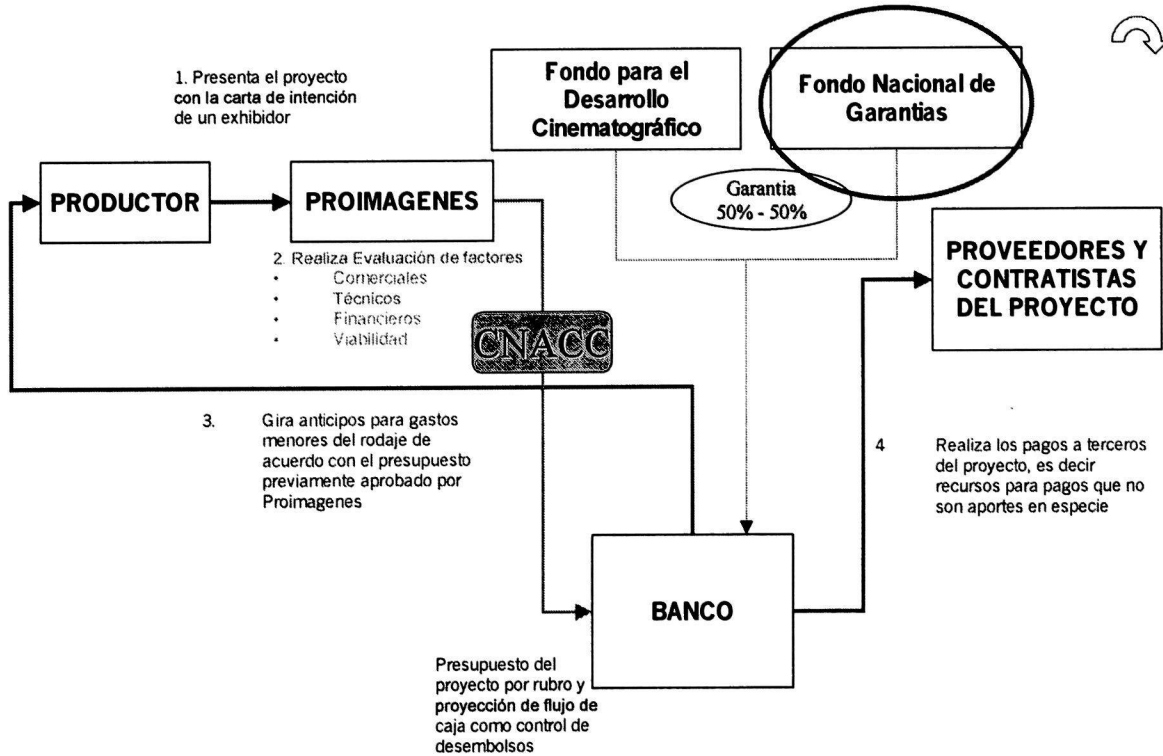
1. Presenta el proyecto con la carta de intención de un exhibidor

Fondo para el Desarrollo Cinematográfico

Fondo Nacional de Garantias

PRODUCTOR

PROIMAGENES

Garantia
50% - 50%

PROVEEDORES Y CONTRATISTAS DEL PROYECTO

2. Realiza Evaluación de factores
• Comerciales
• Técnicos
• Financieros
• Viabilidad

CNACC

3. Gira anticipos para gastos menores del rodaje de acuerdo con el presupuesto previamente aprobado por Proimagenes

4 Realiza los pagos a terceros del proyecto, es decir recursos para pagos que no son aportes en especie

BANCO

Presupuesto del proyecto por rubro y proyección de flujo de caja como control de desembolsos